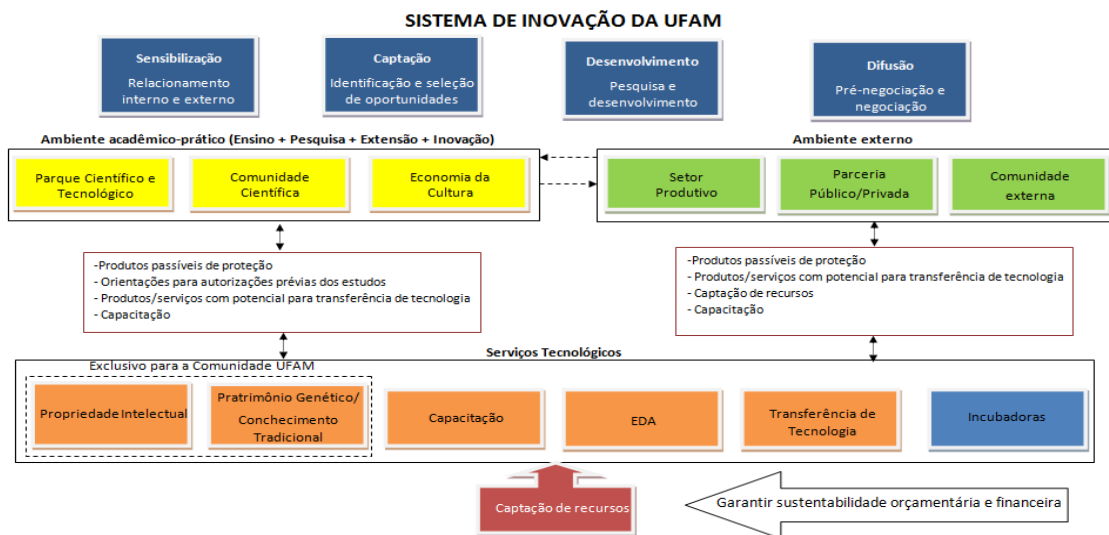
SISTEMA DE INOVAÇÃO DA UFAM

Sensibilização
Relacionamento interno e externo

Captação
Identificação e seleção de oportunidades

Desenvolvimento
Pesquisa e desenvolvimento

Difusão
Pré-negociação e negociação

Ambiente acadêmico-prático (Ensino + Pesquisa + Extensão + Inovação)

Parque Científico e Tecnológico

Comunidade Científica

Economia da Cultura

Ambiente externo

Setor Produtivo

Parceria Público/Privada

Comunidade externa

-Produtos passíveis de proteção
- Orientações para autorizações prévias dos estudos
- Produtos/serviços com potencial para transferência de tecnologia
- Capacitação

-Produtos passíveis de proteção
- Produtos/serviços com potencial para transferência de tecnologia
- Captação de recursos
- Capacitação

Serviços Tecnológicos

Exclusivo para a Comunidade UFAM

Propriedade Intelectual

Pratrimônio Genético/ Conchecimento Tradicional

Capacitação

EDA

Transferência de Tecnologia

Incubadoras

Captação de recursos

Garantir sustentabilidade orçamentária e financeira